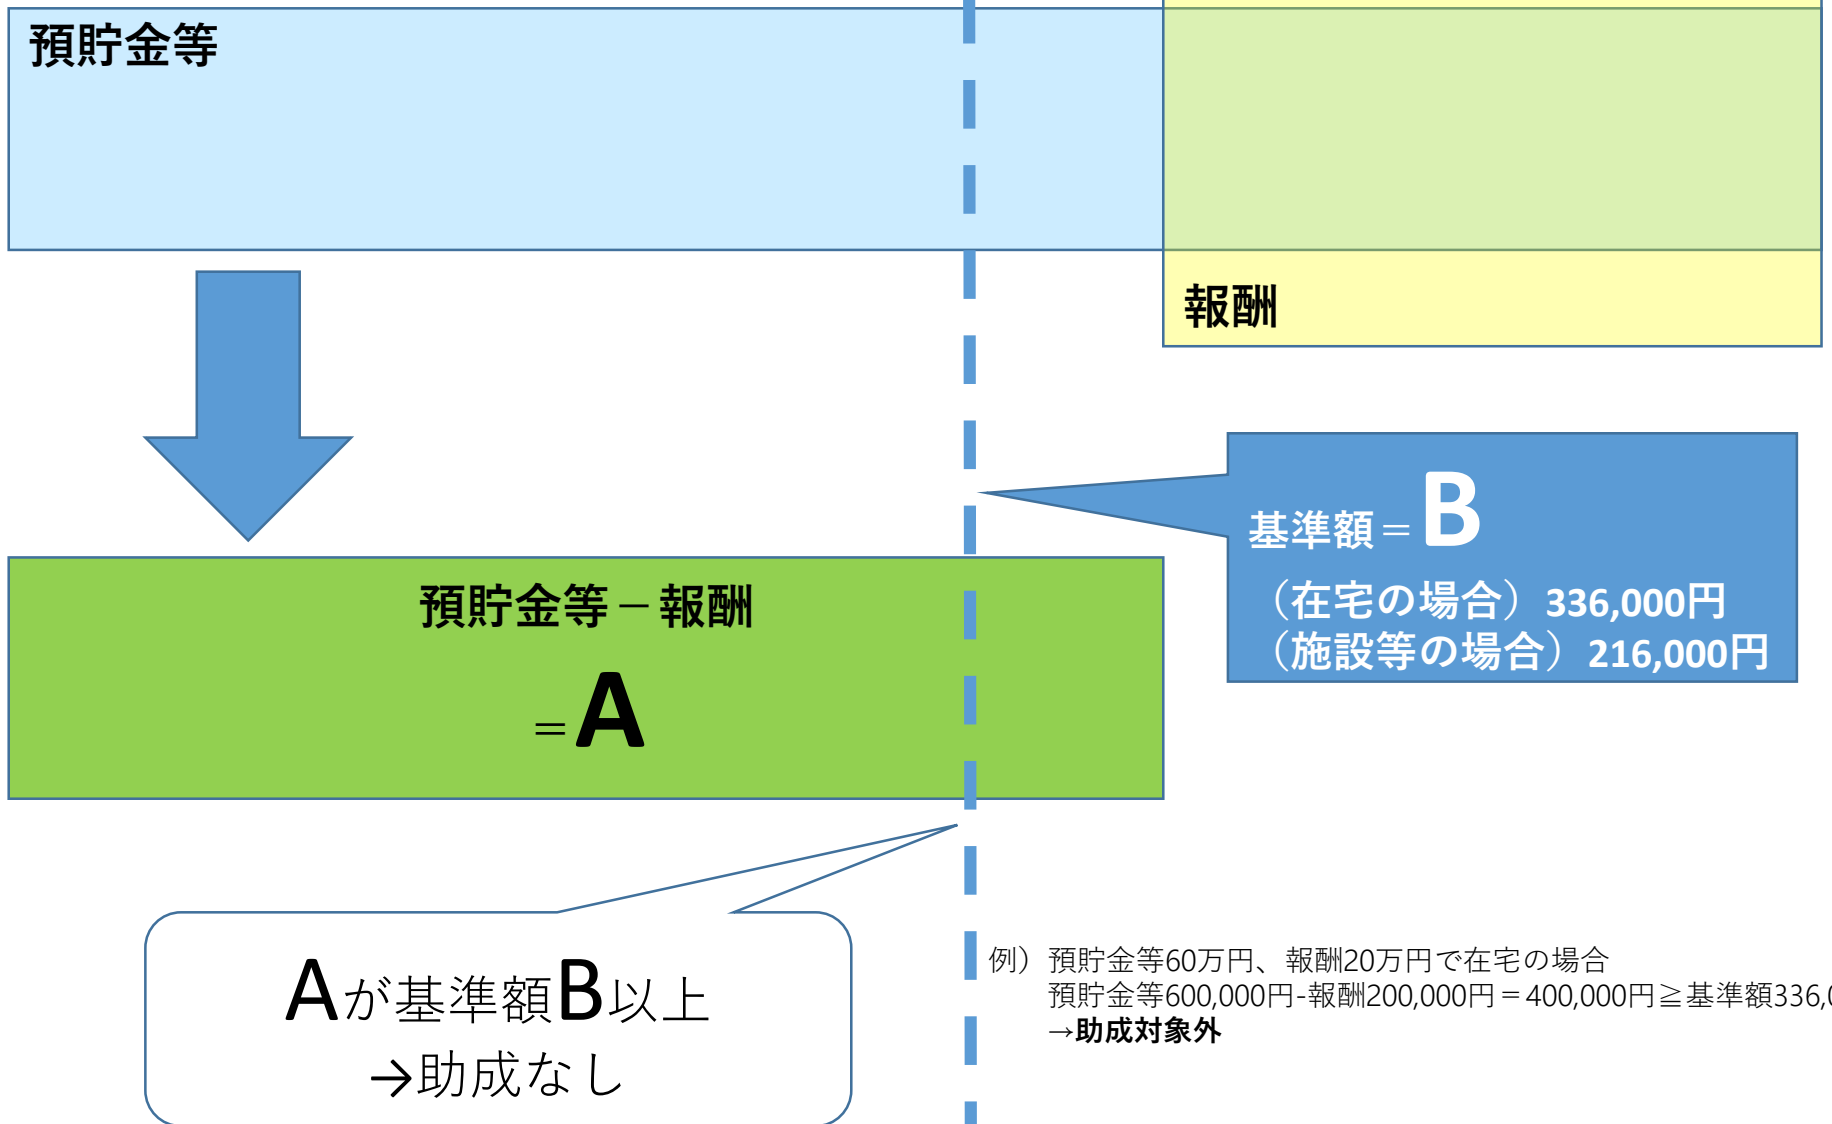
預貯金等

報酬

基準額＝B
（在宅の場合）336,000円
（施設等の場合）216,000円

預貯金等－報酬
＝A

Aが基準額B以上
→助成なし

例）預貯金等60万円、報酬20万円で在宅の場合
預貯金等600,000円-報酬200,000円＝400,000円≧基準額336,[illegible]
→助成対象外